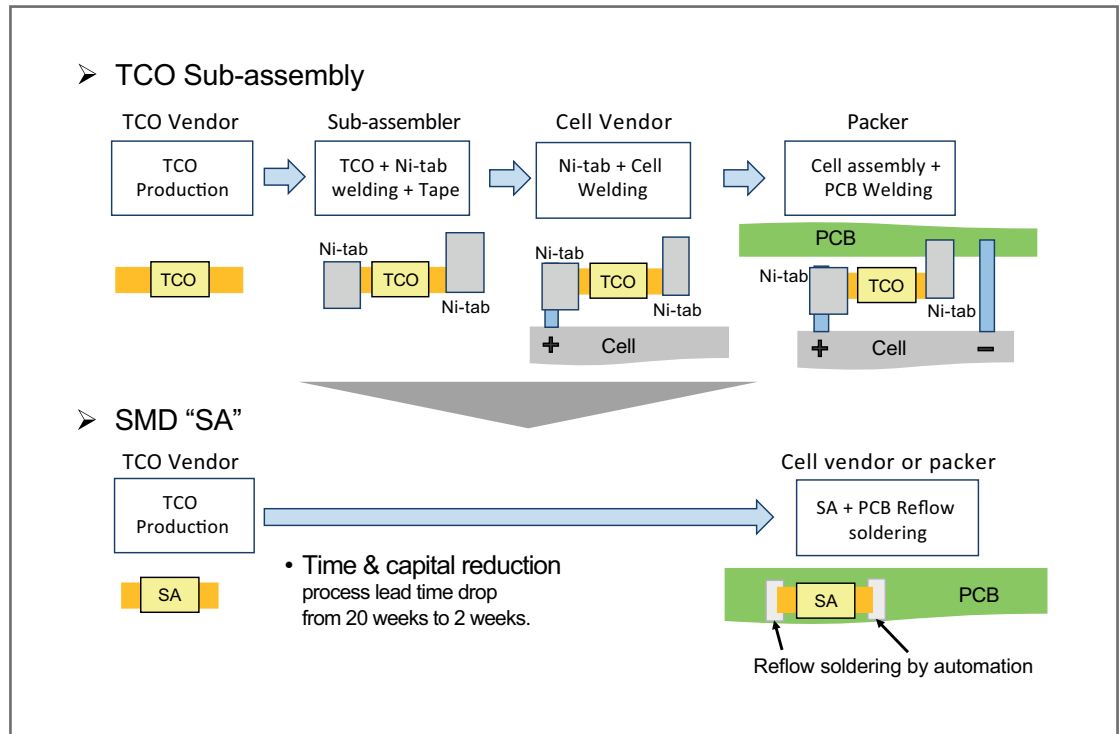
➢ TCO Sub-assembly

TCO Vendor

TCO Production

TCO

Sub-assembler

TCO + Ni-tab welding + Tape

Ni-tab

TCO

Ni-tab

Cell Vendor

Ni-tab + Cell Welding

Ni-tab

TCO

Ni-tab

+

Cell

Packer

Cell assembly + PCB Welding

PCB

Ni-tab

TCO

Ni-tab

+

Cell

−

➢ SMD “SA”

TCO Vendor

TCO Production

SA

• Time & capital reduction
process lead time drop from 20 weeks to 2 weeks.

Cell vendor or packer

SA + PCB Reflow soldering

SA

PCB

Reflow soldering by automation